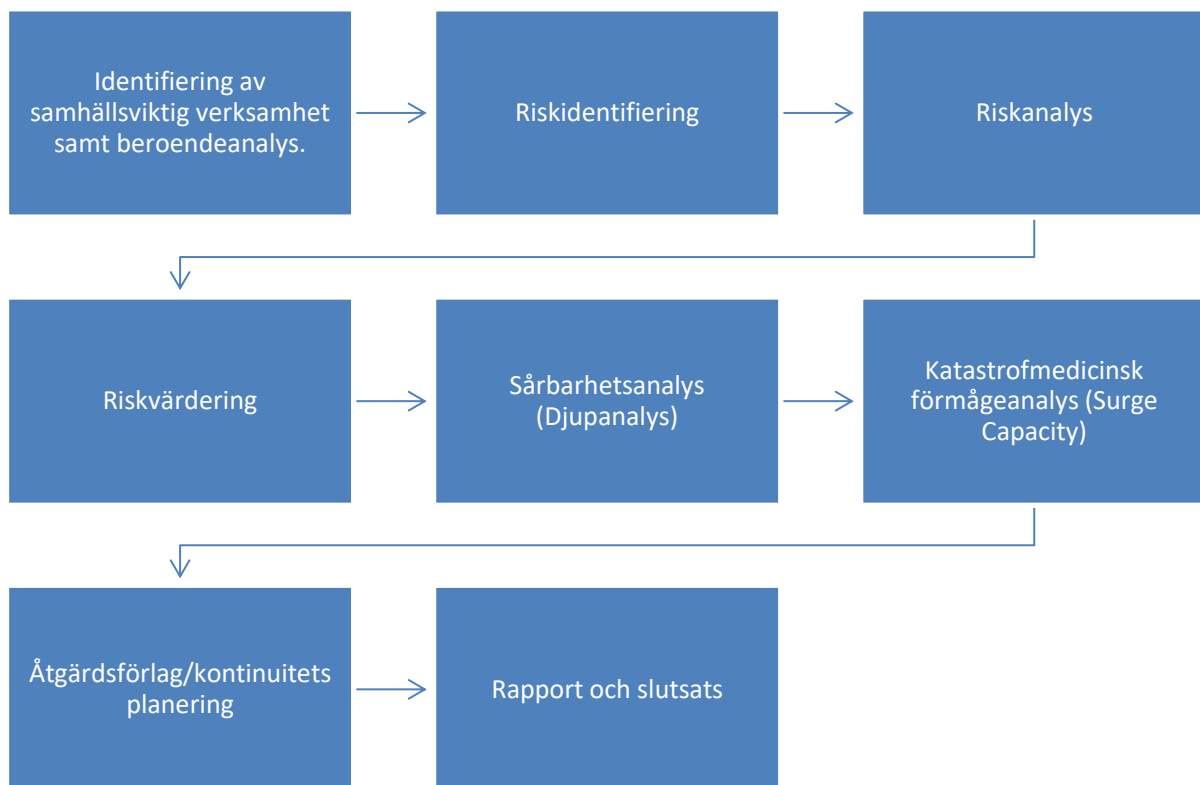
Identifiering av samhällsviktig verksamhet samt beroendeanalys.

Riskidentifiering

Riskanalys

Riskvärdering

Sårbarhetsanalys (Djupanalys)

Katastrofmedicinsk förmågeanalys (Surge Capacity)

Åtgärdsförlag/kontinuitets planering

Rapport och slutsats